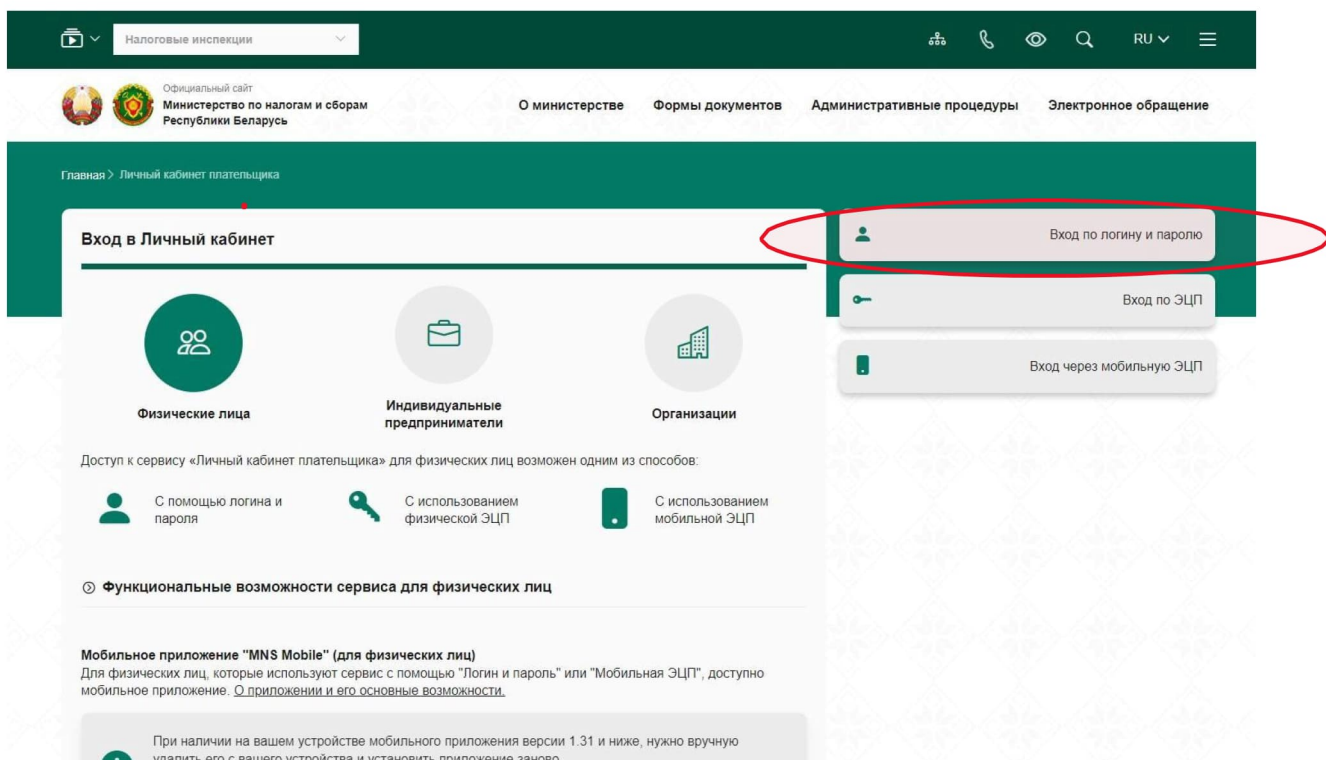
Налоговые инспекции

RU

Официальный сайт
Министерство по налогам и сборам Республики Беларусь

О министерстве Формы документов Административные процедуры Электронное обращение

Главная > Личный кабинет плательщика

Вход в Личный кабинет

Вход по логину и паролю

Вход по ЭЦП

Вход через мобильную ЭЦП

Физические лица

Индивидуальные предприниматели

Организации

Доступ к сервису «Личный кабинет плательщика» для физических лиц возможен одним из способов:

С помощью логина и пароля

С использованием физической ЭЦП

С использованием мобильной ЭЦП

Функциональные возможности сервиса для физических лиц

Мобильное приложение "MNS Mobile" (для физических лиц)
Для физических лиц, которые используют сервис с помощью "Логин и пароль" или "Мобильная ЭЦП", доступно мобильное приложение. О приложении и его основные возможности.

При наличии на вашем устройстве мобильного приложения версии 1.31 и ниже, нужно вручную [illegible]